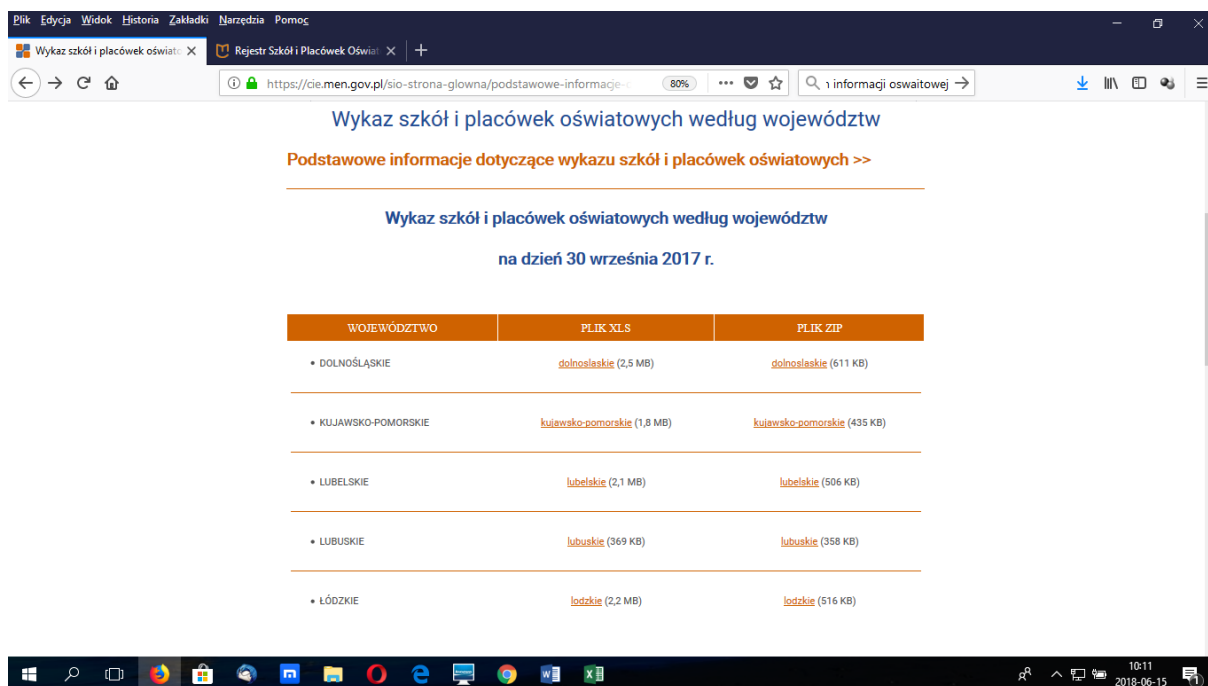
Plik Edycja Widok Historia Zakładki Narzędzia Pomoc

Wykaz szkół i placówek oświato ×
Rejestr Szkół i Placówek Oświat ×
+

https://cie.men.gov.pl/sio-strona-glowna/podstawowe-informacje-
80%
ı informacji oswaitowej →

Wykaz szkół i placówek oświatowych według województw

Podstawowe informacje dotyczące wykazu szkół i placówek oświatowych >>

Wykaz szkół i placówek oświatowych według województw

na dzień 30 września 2017 r.

| WOJEWÓDZTWO | PLIK XLS | PLIK ZIP |
|---|---|---|
| • DOLNOŚLĄSKIE | dolnoslaskie (2,5 MB) | dolnoslaskie (611 KB) |
| • KUJAWSKO-POMORSKIE | kujawsko-pomorskie (1,8 MB) | kujawsko-pomorskie (435 KB) |
| • LUBELSKIE | lubelskie (2,1 MB) | lubelskie (506 KB) |
| • LUBUSKIE | lubuskie (369 KB) | lubuskie (358 KB) |
| • ŁÓDZKIE | lodzkie (2,2 MB) | lodzkie (516 KB) |

10:11
2018-06-15